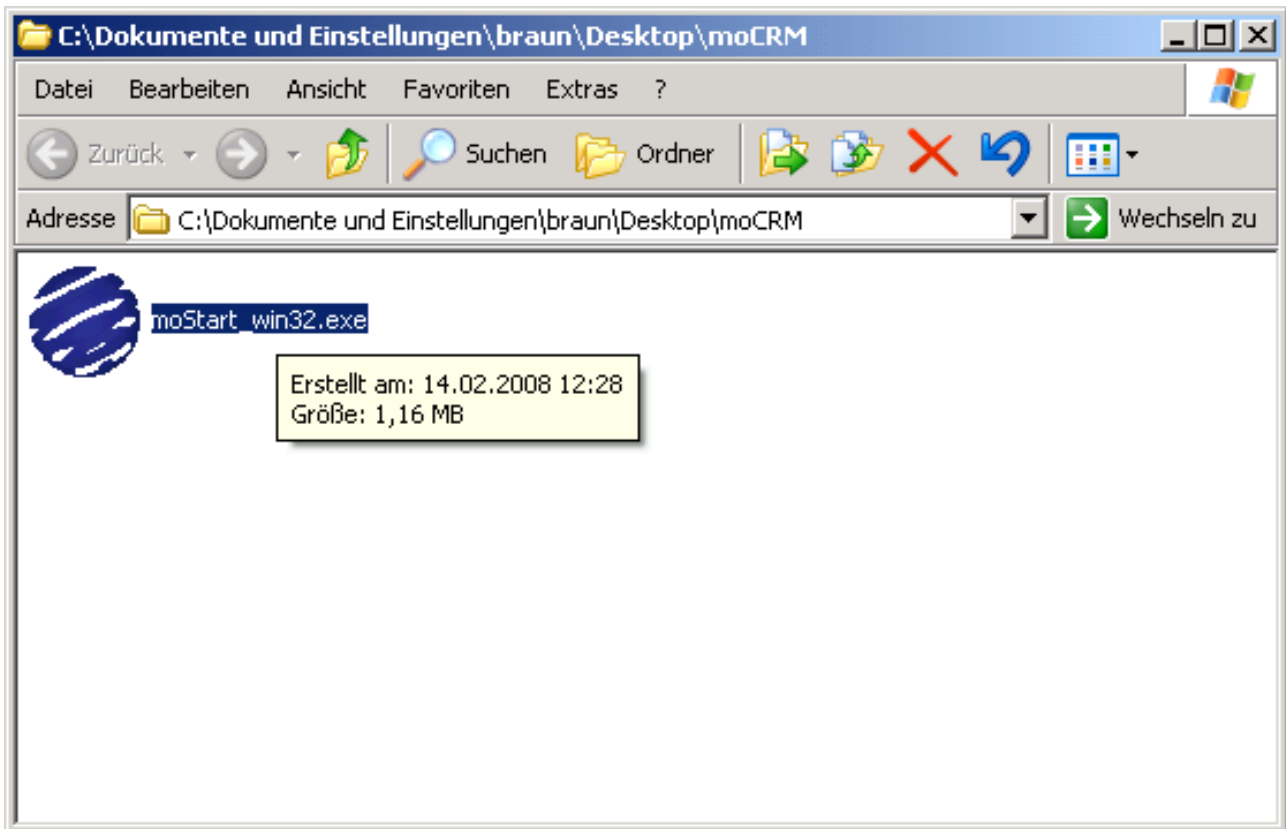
C:\Dokumente und Einstellungen\braun\Desktop\moCRM

Datei Bearbeiten Ansicht Favoriten Extras ?

Zurück Suchen Ordner

Adresse C:\Dokumente und Einstellungen\braun\Desktop\moCRM Wechseln zu

moStart_win32.exe

Erstellt am: 14.02.2008 12:28
Größe: 1,16 MB